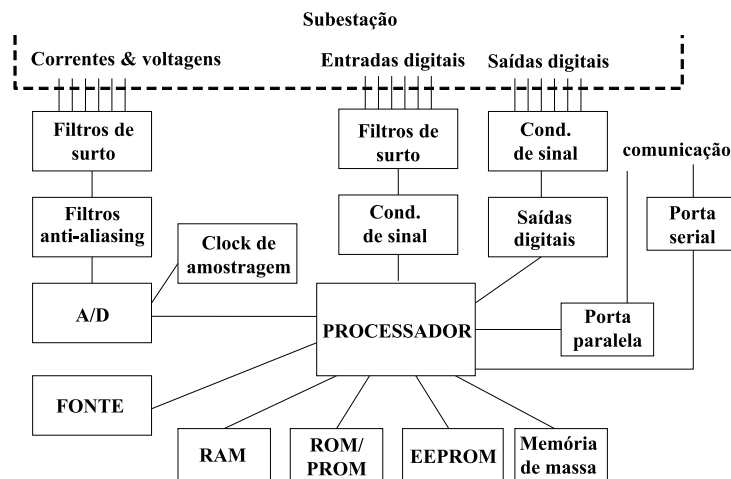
Subestação

Correntes & voltagens

Entradas digitais

Saídas digitais

Filtros de surto

Filtros de surto

Cond. de sinal

comunicação

Filtros anti-aliasing

Clock de amostragem

Cond. de sinal

Saídas digitais

Porta serial

A/D

PROCESSADOR

Porta paralela

FONTE

RAM

ROM/ PROM

EEPROM

Memória de massa